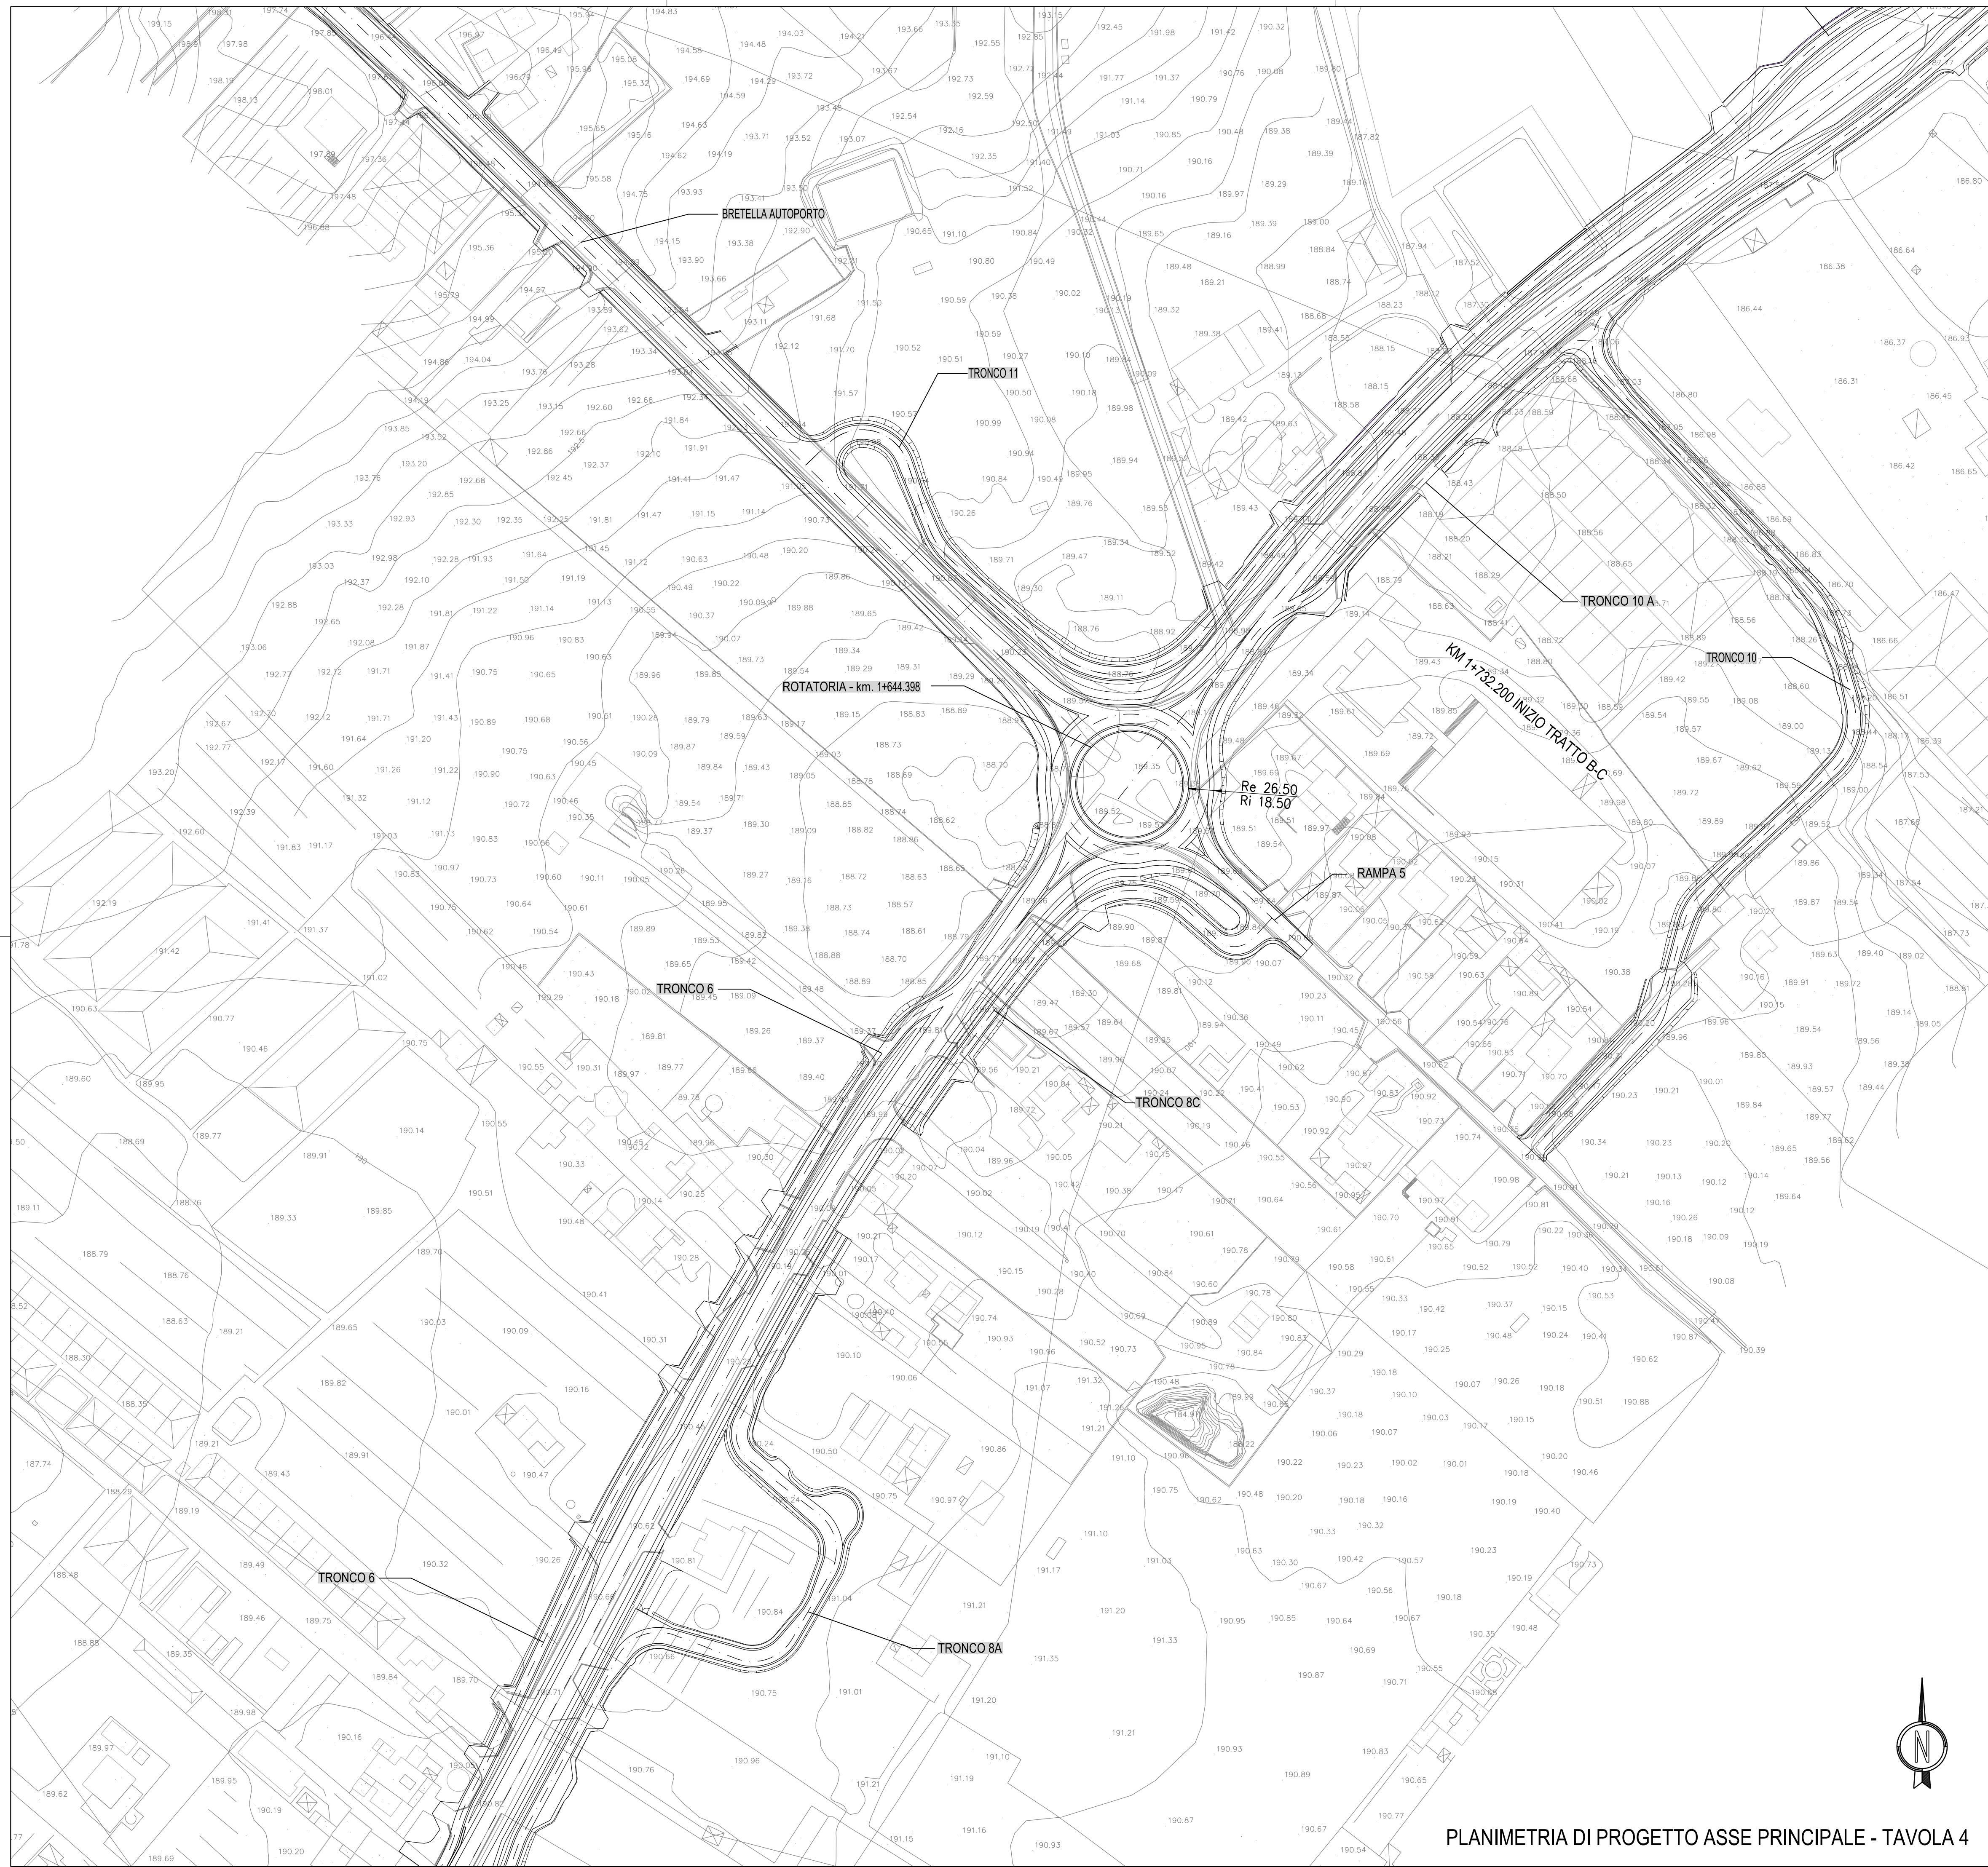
BRETELLA AUTOPORTO

TRONCO 11

TRONCO 10 A

KM 1+732.200 INIZIO TRATTO B-C

TRONCO 10

ROTATORIA - km. 1+644.398

Re 26.50
Ri 18.50

RAMPA 5

TRONCO 6

TRONCO 8C

TRONCO 6

TRONCO 8A

N

PLANIMETRIA DI PROGETTO ASSE PRINCIPALE - TAVOLA 4